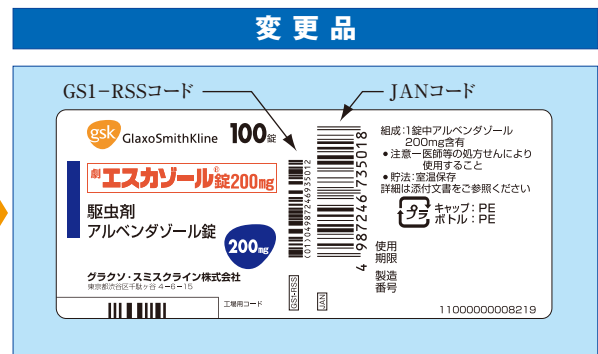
変更品

GS1-RSSコード

JANコード

gsk GlaxoSmithKline 100錠

劇 エスカゾール® 錠200mg

駆虫剤
アルベンダゾール錠

200mg

グラクソ・スミスクライン株式会社
東京都渋谷区千駄ヶ谷 4-6-15

(01)04987246735012

GS1-RSS

4 987246 735018

JAN

組成：1錠中アルベンダゾール 200mg含有
● 注意ー医師等の処方せんにより使用すること
● 貯法：室温保存
詳細は添付文書をご参照ください

プラ キャップ：PE
ボトル：PE

使用期限

製造番号

工場用コード

11000000008219